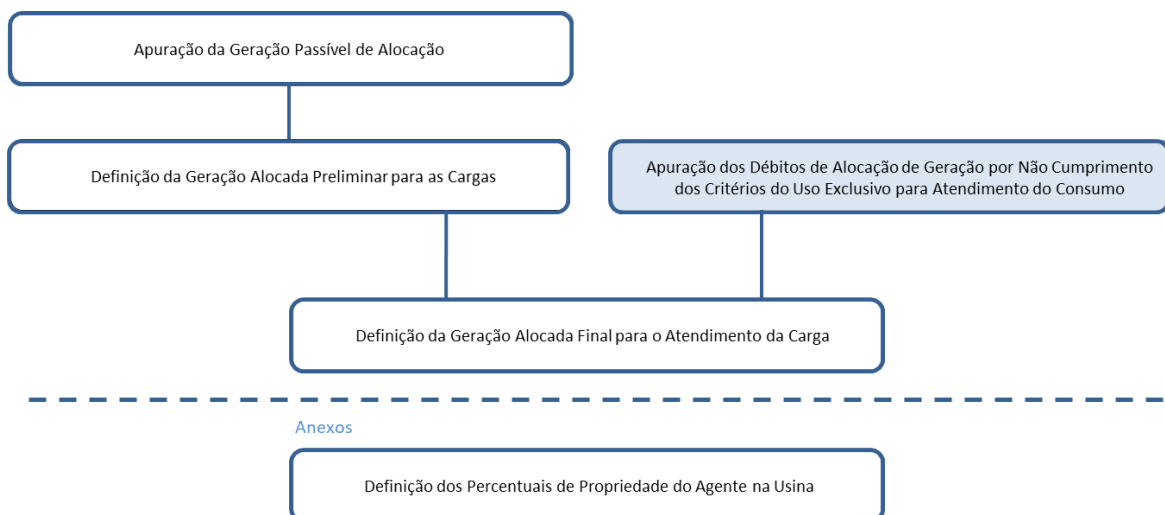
Apuração da Geração Passível de Alocação

Definição da Geração Alocada Preliminar para as Cargas

Apuração dos Débitos de Alocação de Geração por Não Cumprimento dos Critérios do Uso Exclusivo para Atendimento do Consumo

Definição da Geração Alocada Final para o Atendimento da Carga

Anexos

Definição dos Percentuais de Propriedade do Agente na Usina